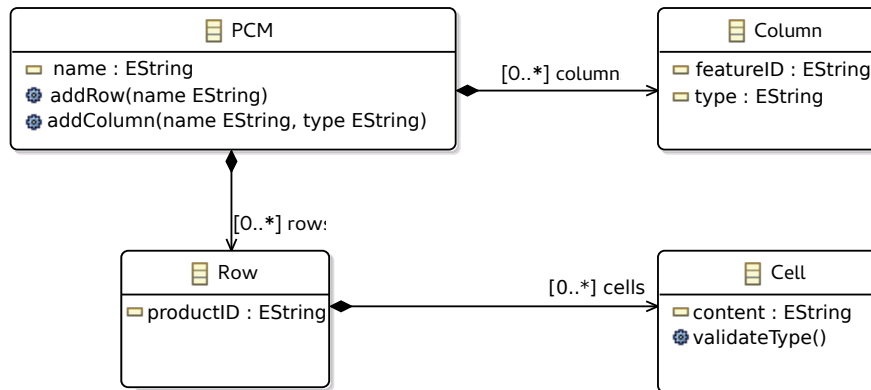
PCM

name : EString
addRow(name EString)
addColumn(name EString, type EString)

[0..*] column

Column

featureID : EString
type : EString

[0..*] rows

Row

productID : EString

[0..*] cells

Cell

content : EString
validateType()